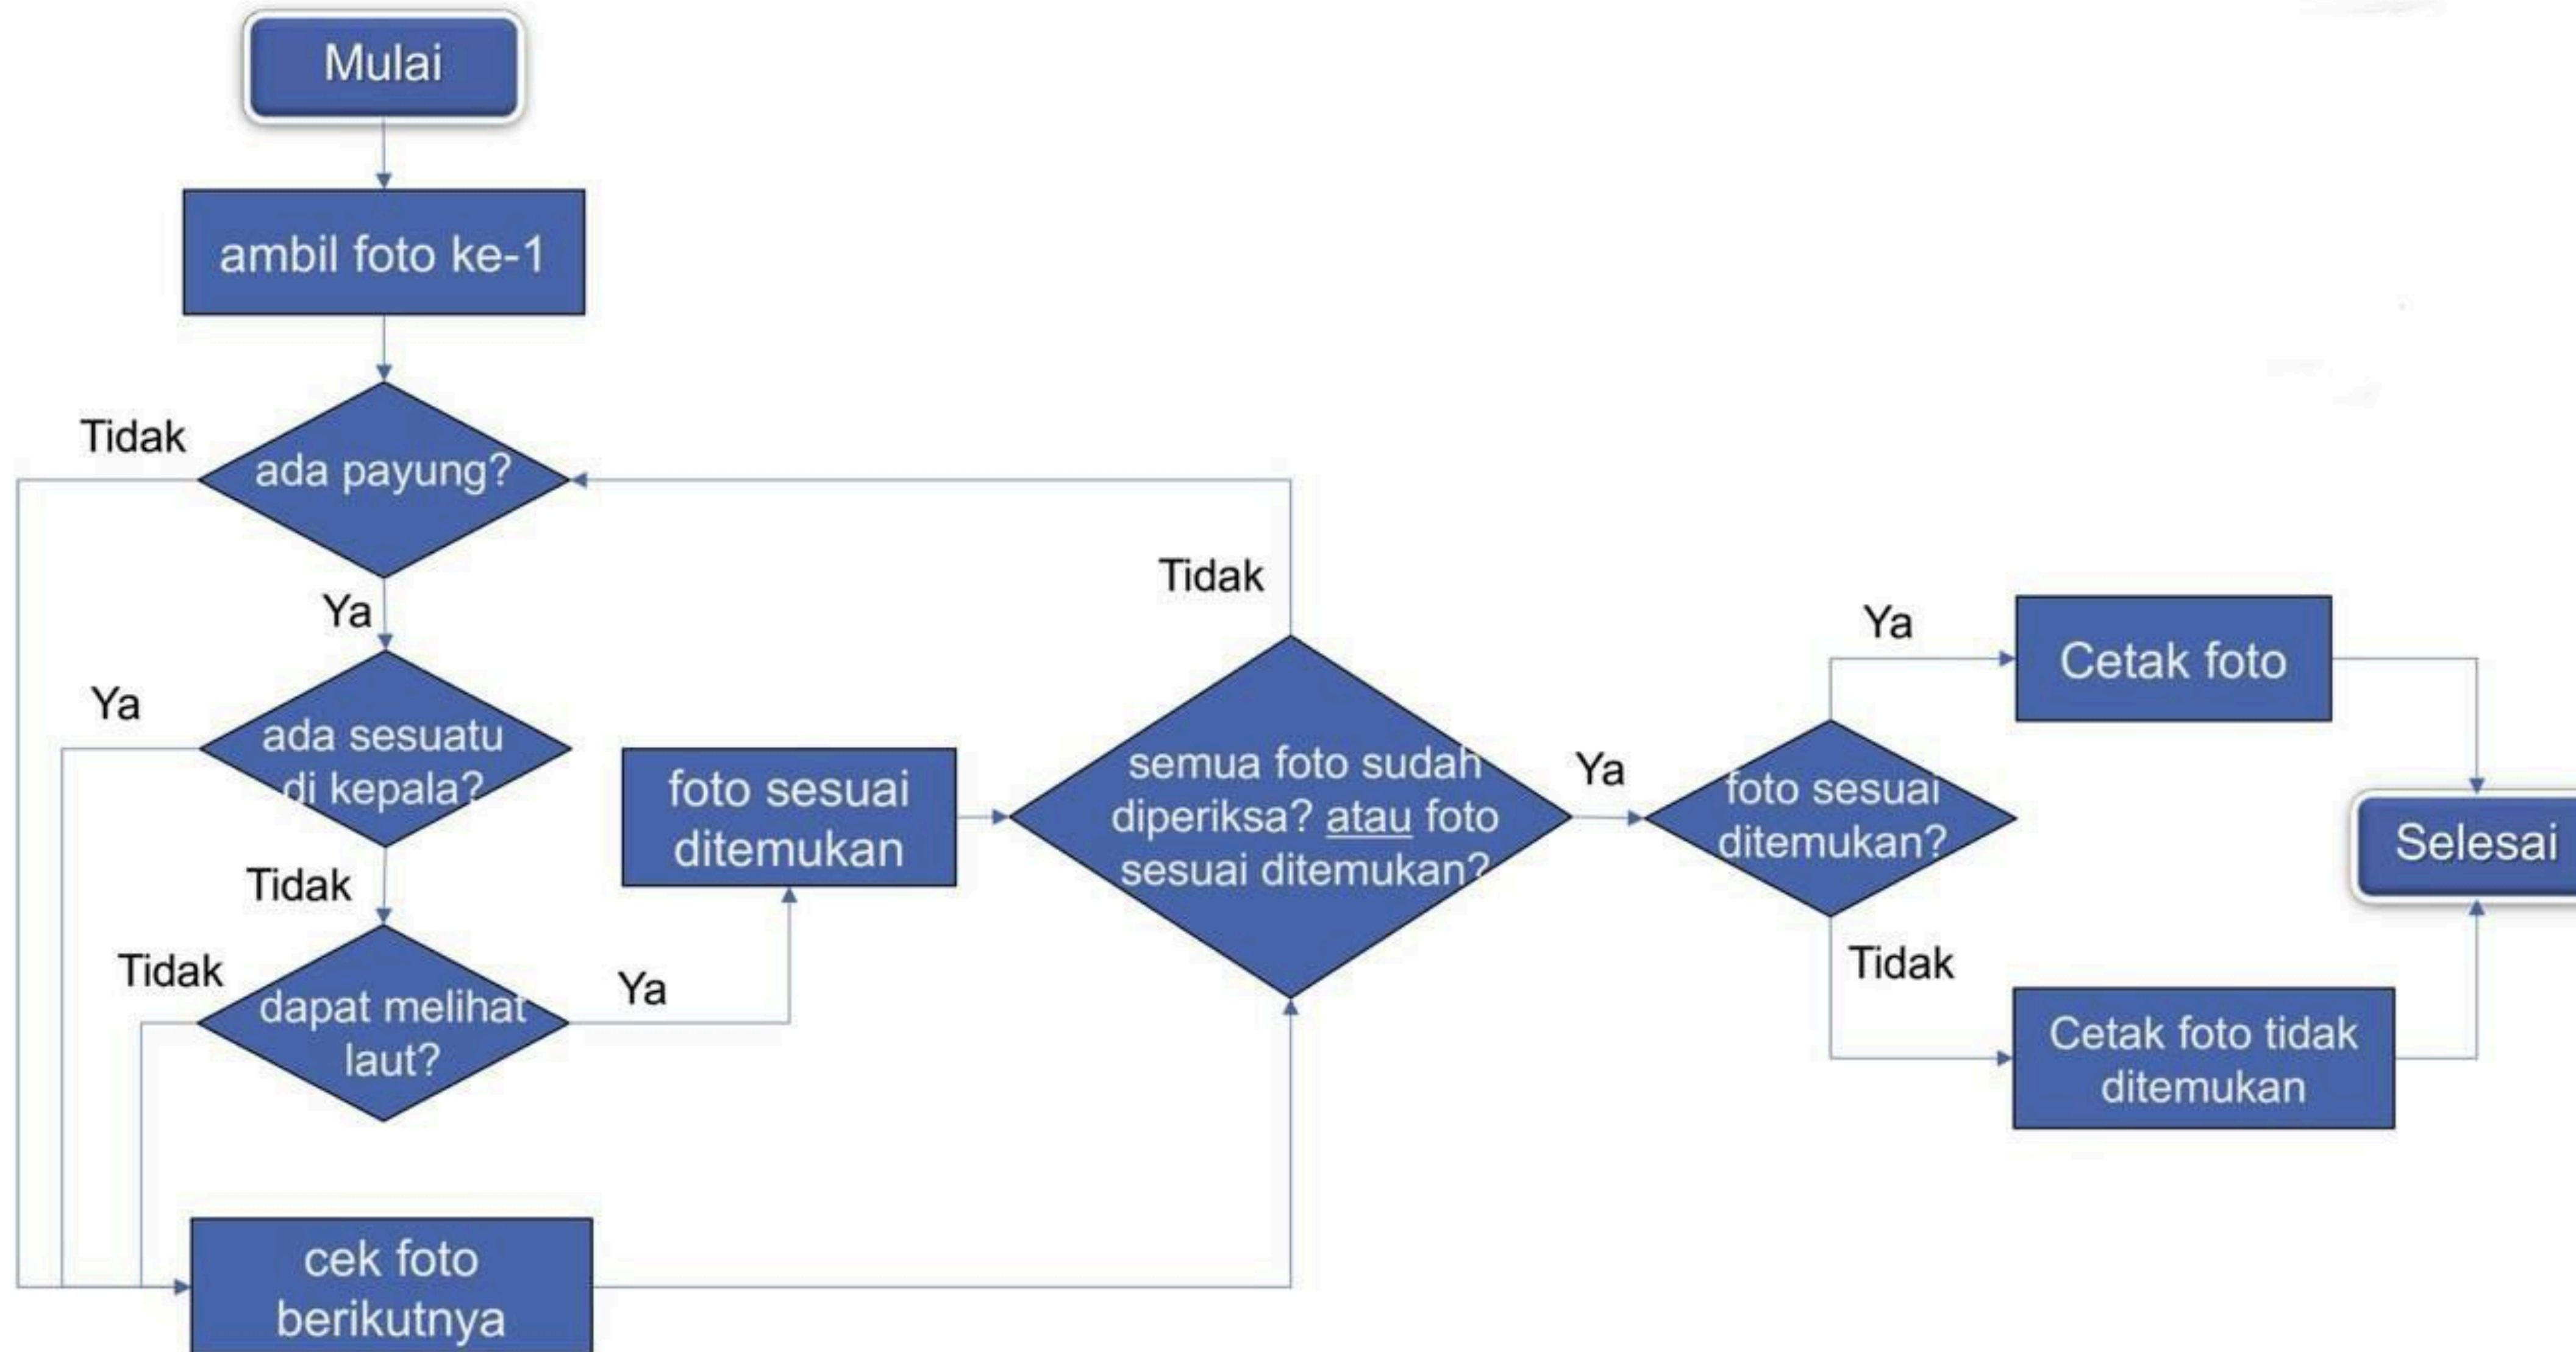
Mulai

ambil foto ke-1

Tidak

ada payung?

Ya

Ya

ada sesuatu di kepala?

Tidak

Tidak

dapat melihat laut?

Ya

foto sesuai ditemukan

Tidak

semua foto sudah diperiksa? atau foto sesuai ditemukan?

Ya

foto sesuai ditemukan?

Ya

Cetak foto

Tidak

Cetak foto tidak ditemukan

Selesai

cek foto berikutnya